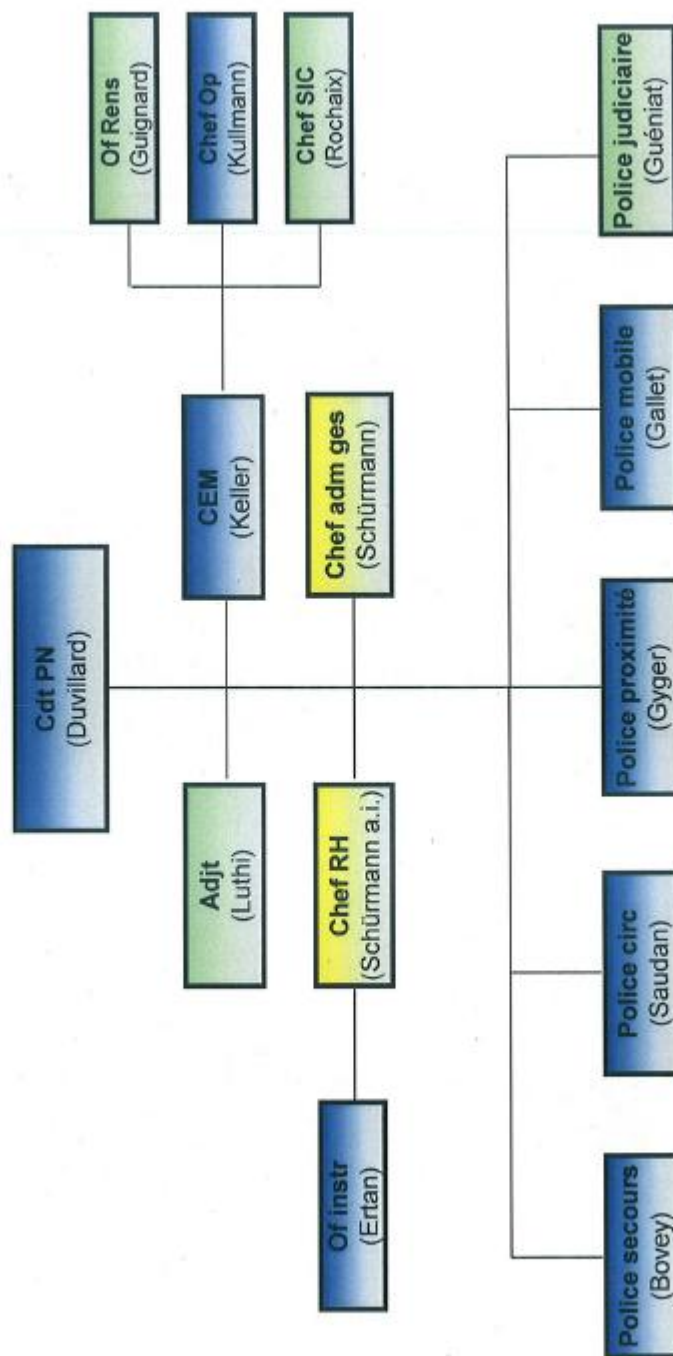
Cdt PN
(Duvillard)

Adjt
(Luthi)

CEM
(Keller)

Of Rens
(Guignard)

Chef Op
(Kullmann)

Chef SIC
(Rochaix)

Chef RH
(Schürmann a.i.)

Chef adm ges
(Schürmann)

Of instr
(Ertan)

Police secours
(Bovey)

Police circ
(Saudan)

Police proximité
(Gyger)

Police mobile
(Gallet)

Police judiciaire
(Guéniat)